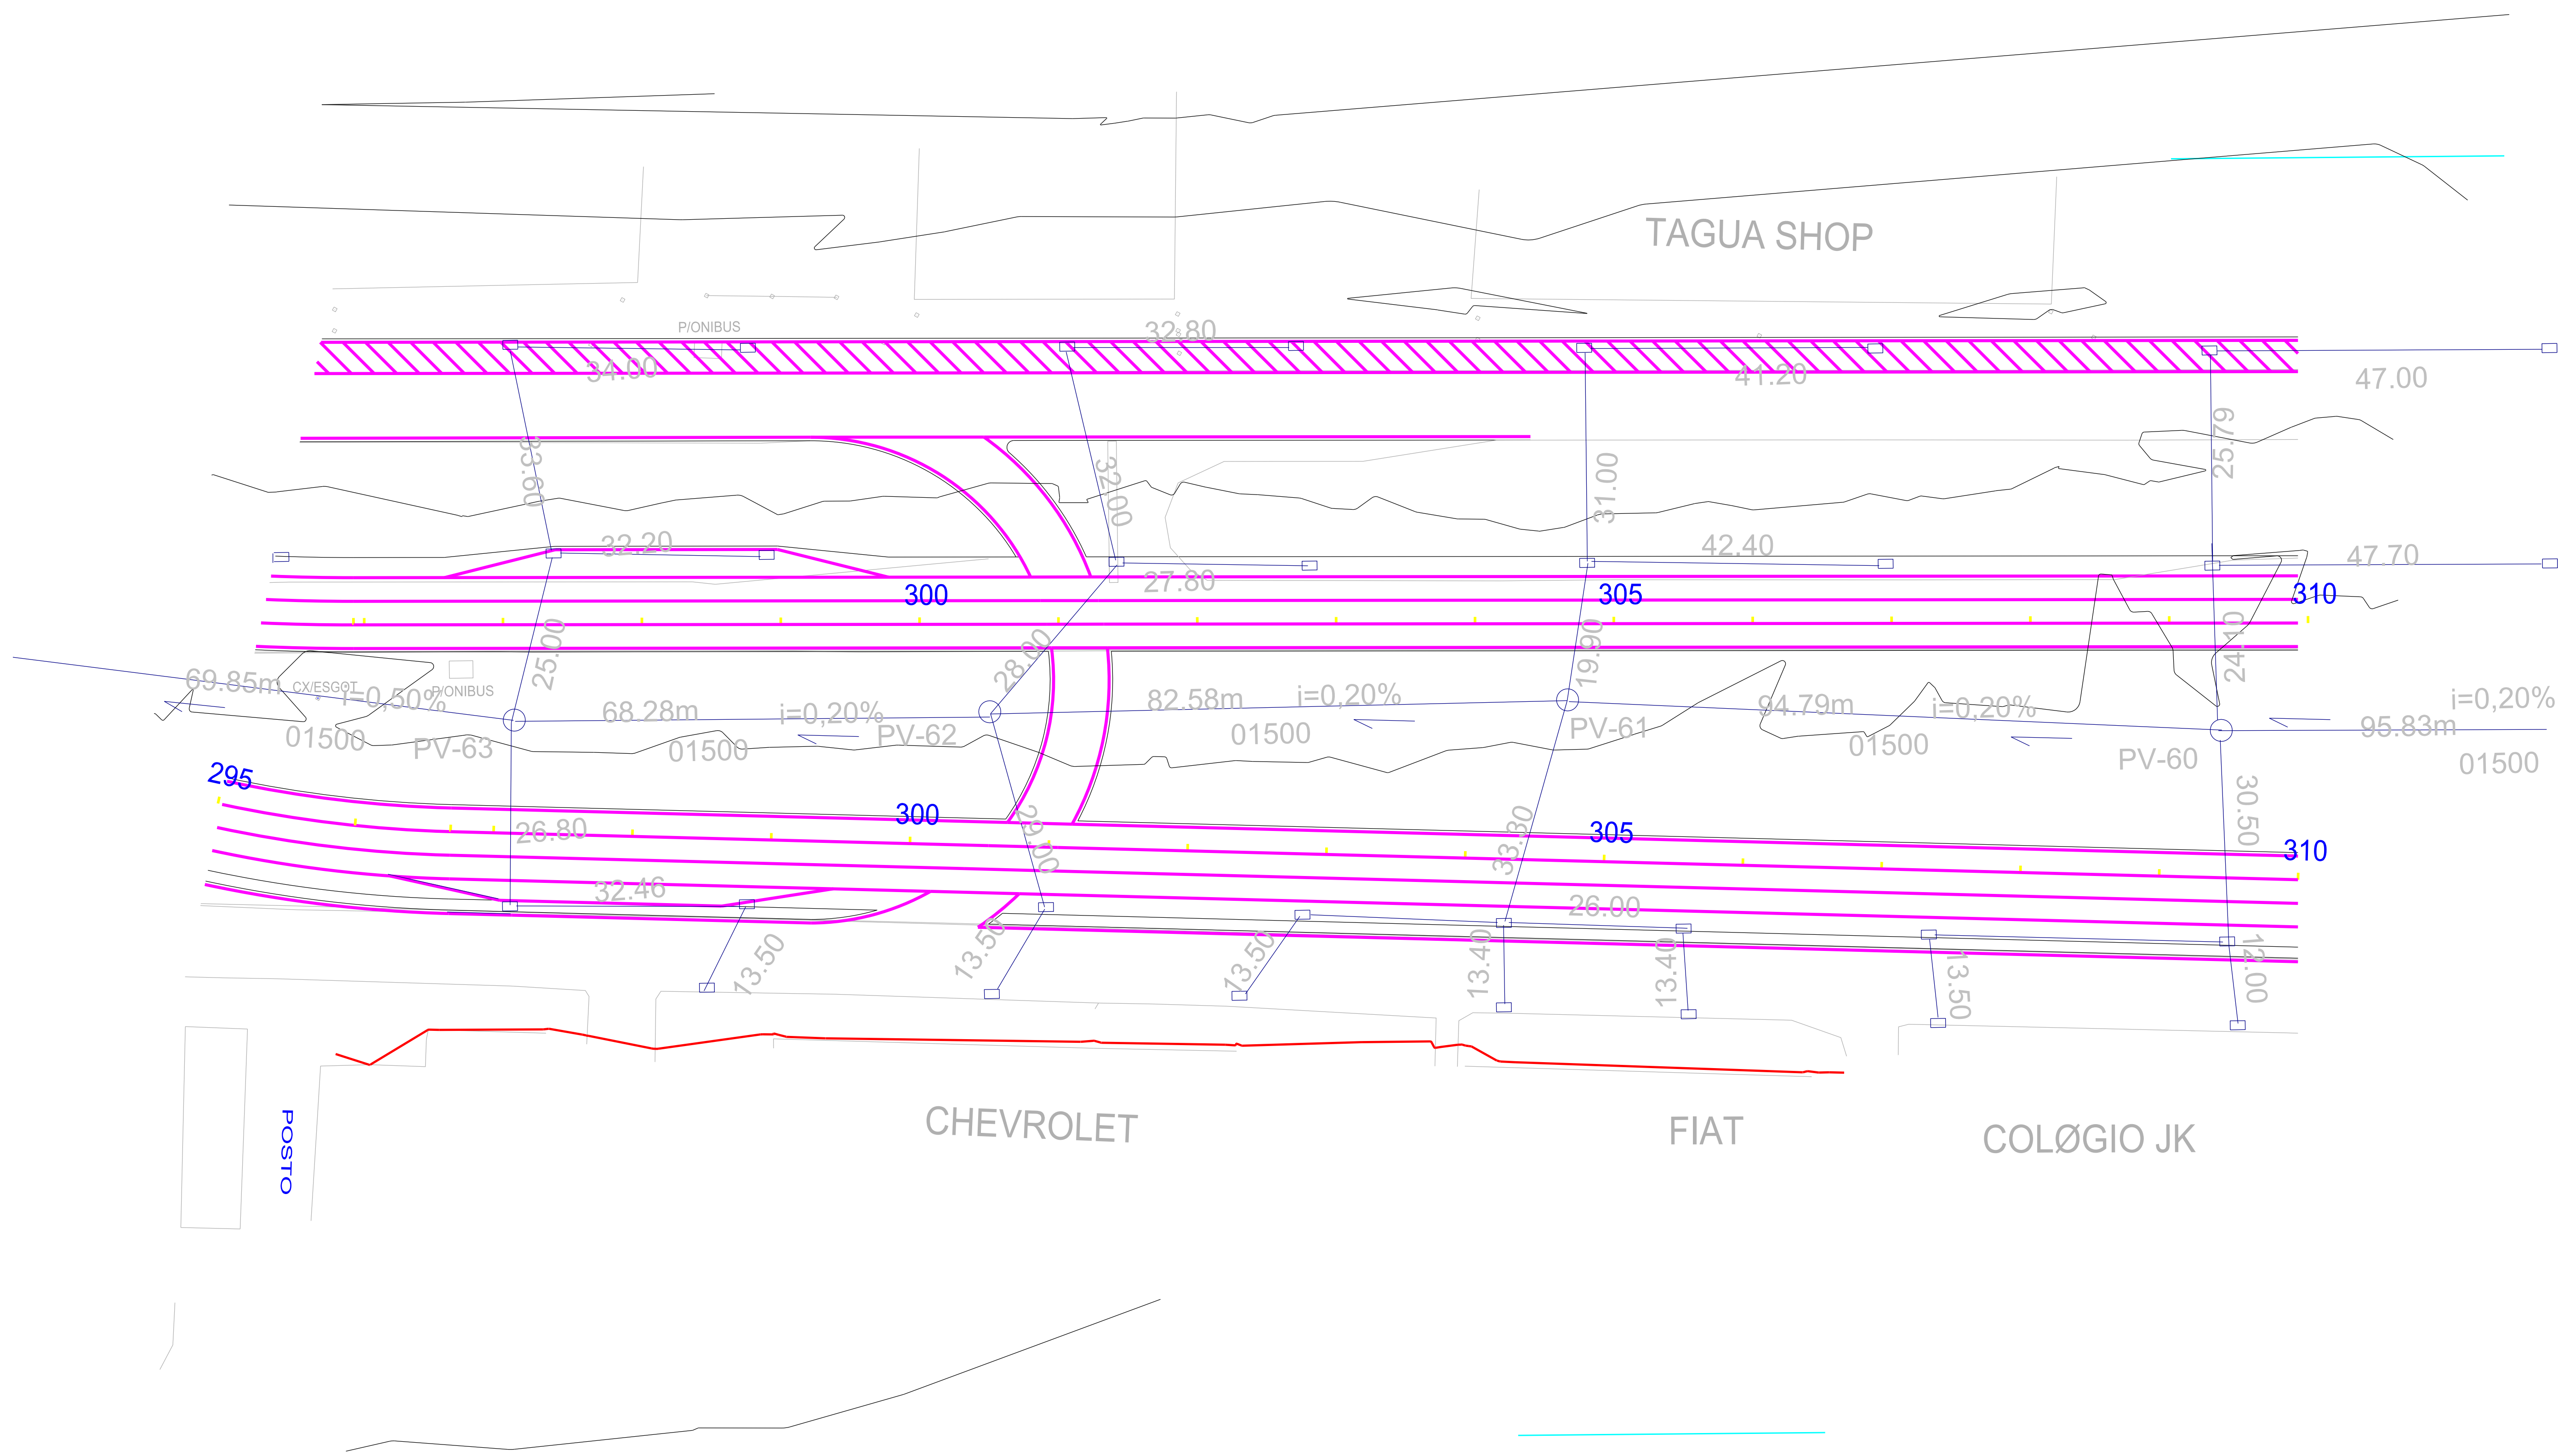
TAGUA SHOP

P/ONIBUS

32.80

34.00

41.20

47.00

33.60

32.00

31.00

25.79

32.20

42.40

47.70

27.80

300

305

310

25.00

28.00

19.90

24.10

69.85m

CX/ESGOT

i=0,50%

P/ONIBUS

68.28m

i=0,20%

82.58m

i=0,20%

94.79m

i=0,20%

i=0,20%

95.83m

01500

PV-63

01500

PV-62

01500

PV-61

01500

PV-60

01500

295

300

305

310

26.80

29.00

33.30

30.50

32.46

26.00

13.50

13.50

13.50

13.40

13.40

13.50

12.00

POSTO

CHEVROLET

FIAT

COLØGIO JK